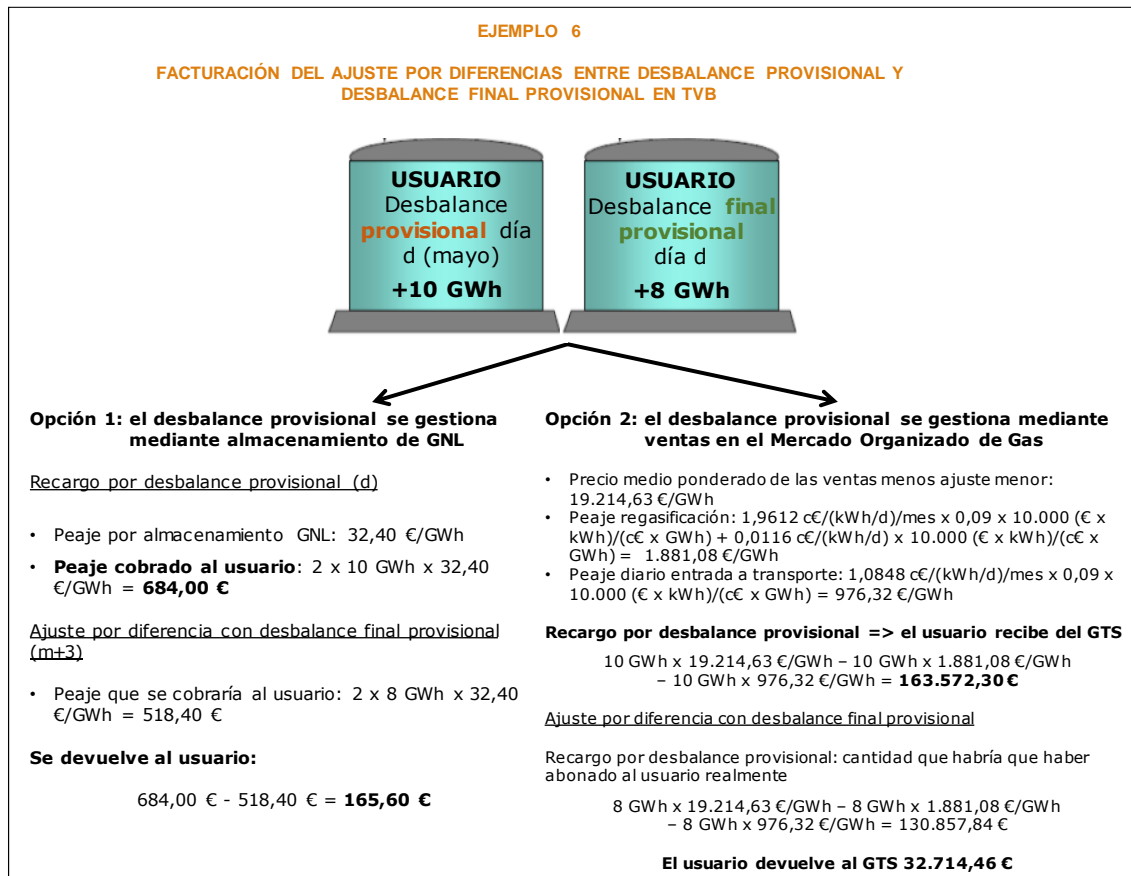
EJEMPLO 6

FACTURACIÓN DEL AJUSTE POR DIFERENCIAS ENTRE DESBALANCE PROVISIONAL Y DESBALANCE FINAL PROVISIONAL EN TVB

USUARIO
Desbalance provisional día d (mayo)
+10 GWh

USUARIO
Desbalance final provisional día d
+8 GWh

Opción 1: el desbalance provisional se gestiona mediante almacenamiento de GNL

Recargo por desbalance provisional (d)

• Peaje por almacenamiento GNL: 32,40 €/GWh

• **Peaje cobrado al usuario**: 2 x 10 GWh x 32,40 €/GWh = **684,00 €**

Ajuste por diferencia con desbalance final provisional (m+3)

• Peaje que se cobraría al usuario: 2 x 8 GWh x 32,40 €/GWh = 518,40 €

**Se devuelve al usuario:**

684,00 € - 518,40 € = **165,60 €**

Opción 2: el desbalance provisional se gestiona mediante ventas en el Mercado Organizado de Gas

• Precio medio ponderado de las ventas menos ajuste menor: 19.214,63 €/GWh
• Peaje regasificación: 1,9612 c€/(kWh/d)/mes x 0,09 x 10.000 (€ x kWh)/(c€ x GWh) + 0,0116 c€/(kWh/d) x 10.000 (€ x kWh)/(c€ x GWh) = 1.881,08 €/GWh
• Peaje diario entrada a transporte: 1,0848 c€/(kWh/d)/mes x 0,09 x 10.000 (€ x kWh)/(c€ x GWh) = 976,32 €/GWh

**Recargo por desbalance provisional => el usuario recibe del GTS**

10 GWh x 19.214,63 €/GWh – 10 GWh x 1.881,08 €/GWh – 10 GWh x 976,32 €/GWh = **163.572,30 €**

Ajuste por diferencia con desbalance final provisional

Recargo por desbalance provisional: cantidad que habría que haber abonado al usuario realmente

8 GWh x 19.214,63 €/GWh – 8 GWh x 1.881,08 €/GWh – 8 GWh x 976,32 €/GWh = 130.857,84 €

**El usuario devuelve al GTS 32.714,46 €**